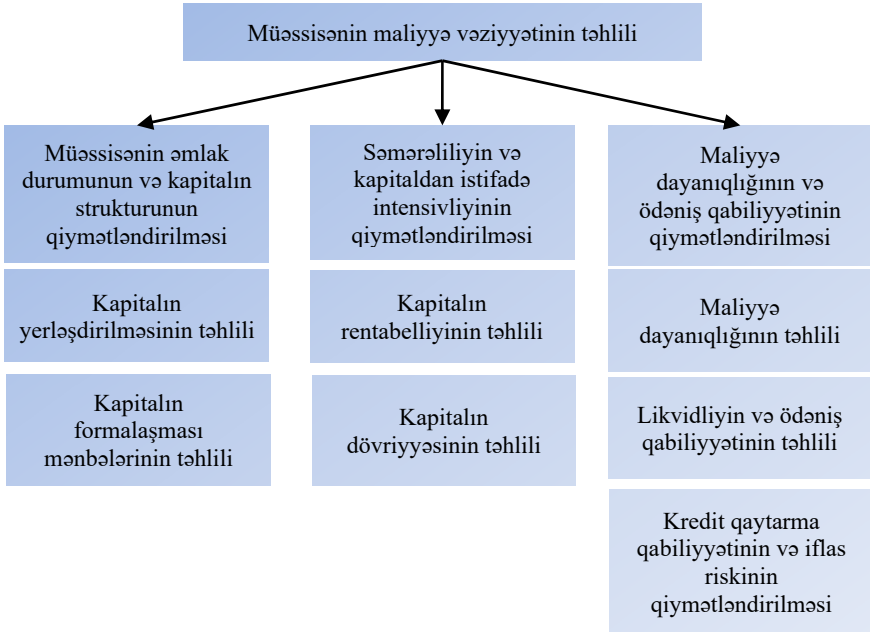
Müəssisənin maliyyə vəziyyətinin təhlili

Müəssisənin əmlak durumunun və kapitalın strukturunun qiymətləndirilməsi

Kapitalın yerləşdirilməsinin təhlili

Kapitalın formalaşması mənbələrinin təhlili

Səmərəliliyin və kapitaldan istifadə intensivliyinin qiymətləndirilməsi

Kapitalın rentabelliyinin təhlili

Kapitalın dövriyyəsinin təhlili

Maliyyə dayanıqlığının və ödəniş qabiliyyətinin qiymətləndirilməsi

Maliyyə dayanıqlığının təhlili

Likvidliyin və ödəniş qabiliyyətinin təhlili

Kredit qaytarma qabiliyyətinin və iflas riskinin qiymətləndirilməsi